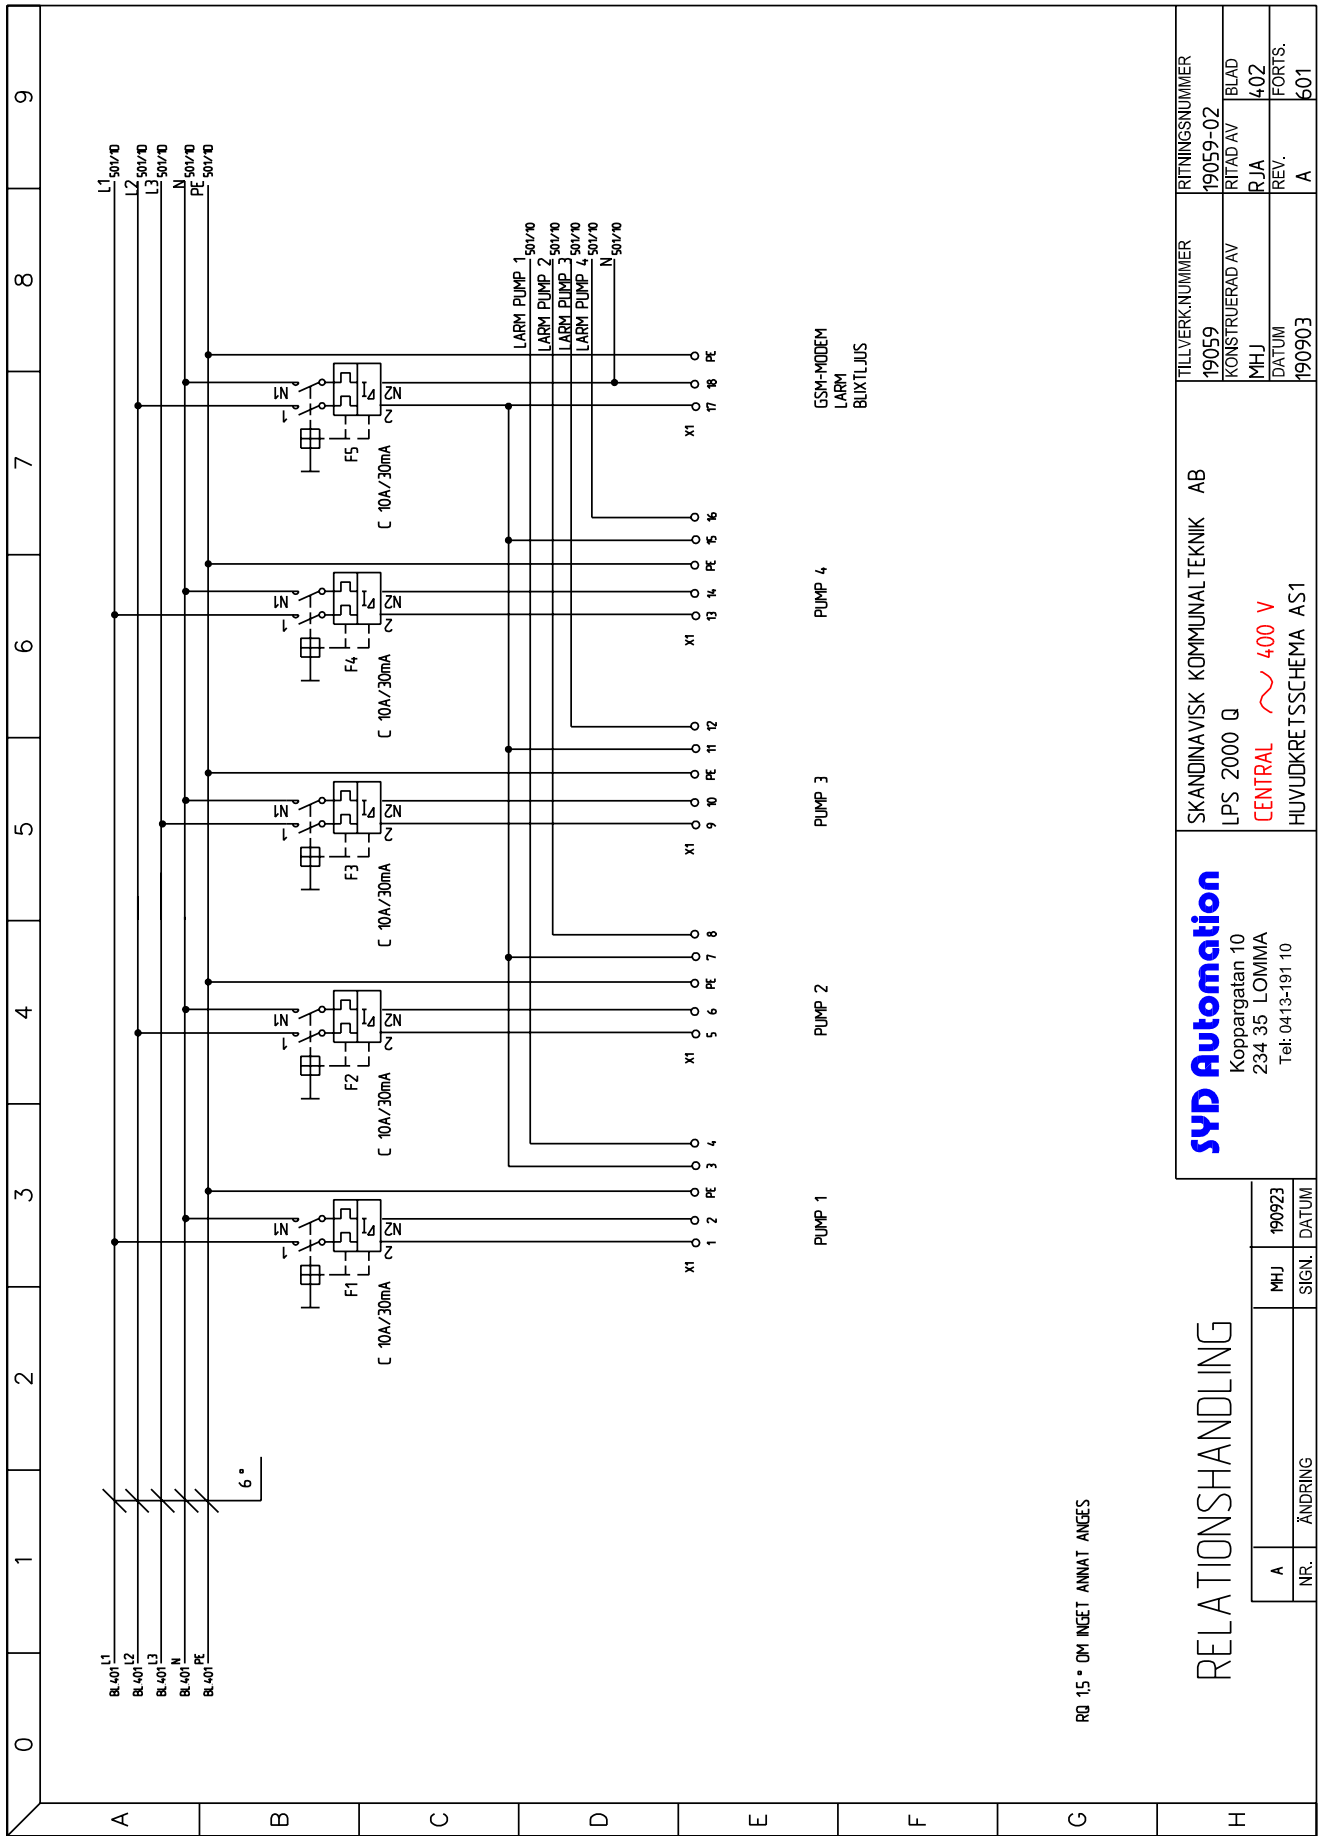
9
8
7
6
5
4
3
2
1
0

A
B
C
D
E
F
G
H

L1 501/10
L2 501/10
L3 501/10
N 501/10
PE 501/10

LARM PUMP 1 501/10
LARM PUMP 2 501/10
LARM PUMP 3 501/10
LARM PUMP 4 501/10
N 501/10

F5
C 10A/30mA
F4
C 10A/30mA
F3
C 10A/30mA
F2
C 10A/30mA
F1
C 10A/30mA

X1 PE 18 17
X1 16 15 PE 14 13
X1 12 11 PE 10 9
X1 8 7 PE 6 5
X1 4 3 PE 2 1

GSM-MODEM
LARM
BLIXTLJUS
PUMP 4
PUMP 3
PUMP 2
PUMP 1

6 *

BL401 L1
BL401 L2
BL401 L3
BL401 N
BL401 PE

RQ 1,5 * OM INGET ANNAT ANGES

RELATIONSHANDLING

| A | | MHJ | 190923 |
|---|---|---|---|
| NR. | ÄNDRING | SIGN. | DATUM |

SYD Automation
Koppargatan 10
234 35 LOMMA
Tel: 0413-191 10

SKANDINAVISK KOMMUNALTEKNIK AB
LPS 2000 Q
CENTRAL ~ 400 V
HUVUDKRETSSCHEMA AS1

TILLVERK.NUMMER 19059
KONSTRUERAD AV MHJ
DATUM 190903
RITNINGSNUMMER 19059-02
RITAD AV RJA
REV. A
BLAD 402
FORTS. 601